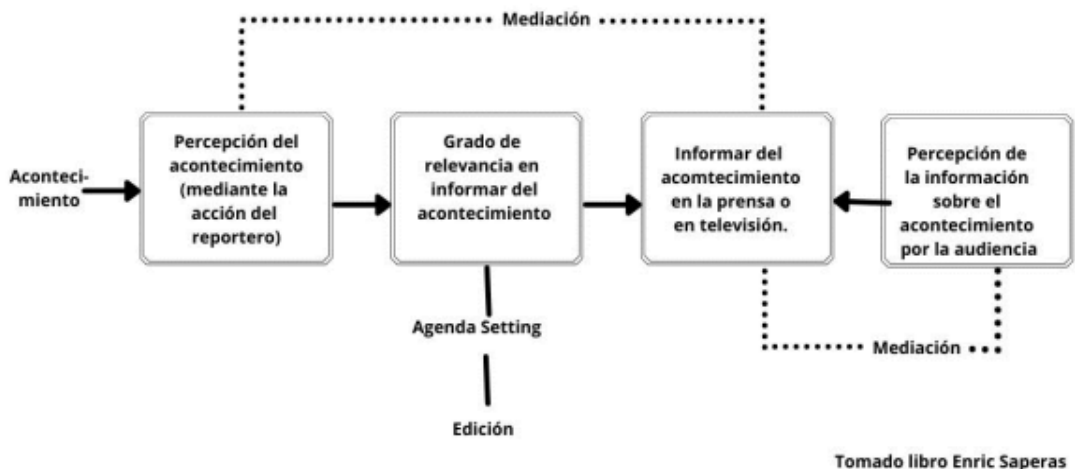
Mediación

Acontecimiento

Percepción del acontecimiento (mediante la acción del reportero)

Grado de relevancia en informar del acontecimiento

Informar del acomtecimiento en la prensa o en televisión.

Percepción de la información sobre el acontecimiento por la audiencia

Agenda Setting

Edición

Mediación

Tomado libro Enric Saperas